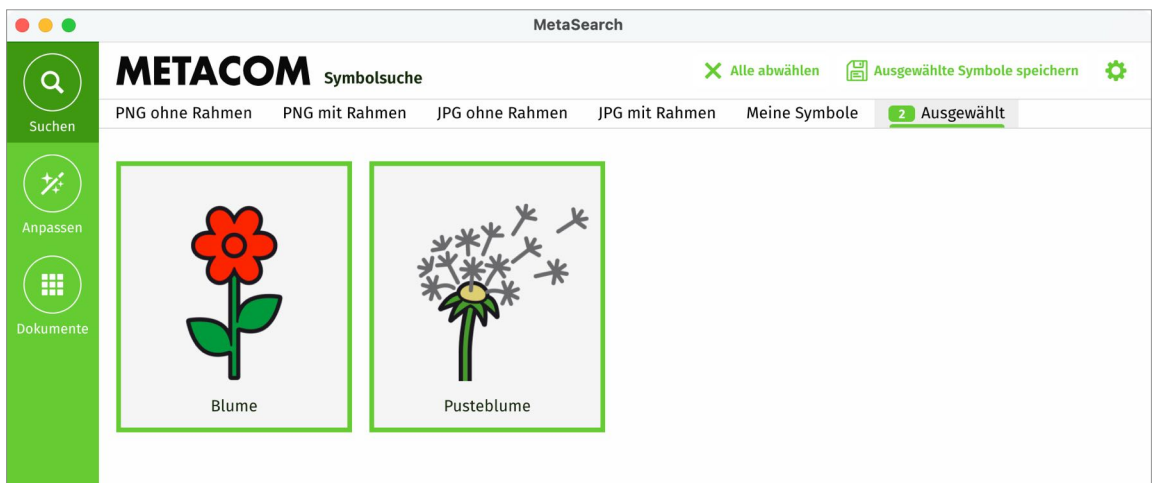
MetaSearch

Suchen

Anpassen

Dokumente

METACOM Symbolsuche

Alle abwählen

Ausgewählte Symbole speichern

PNG ohne Rahmen | PNG mit Rahmen | JPG ohne Rahmen | JPG mit Rahmen | Meine Symbole | 2 Ausgewählt

Blume

Pusteblume